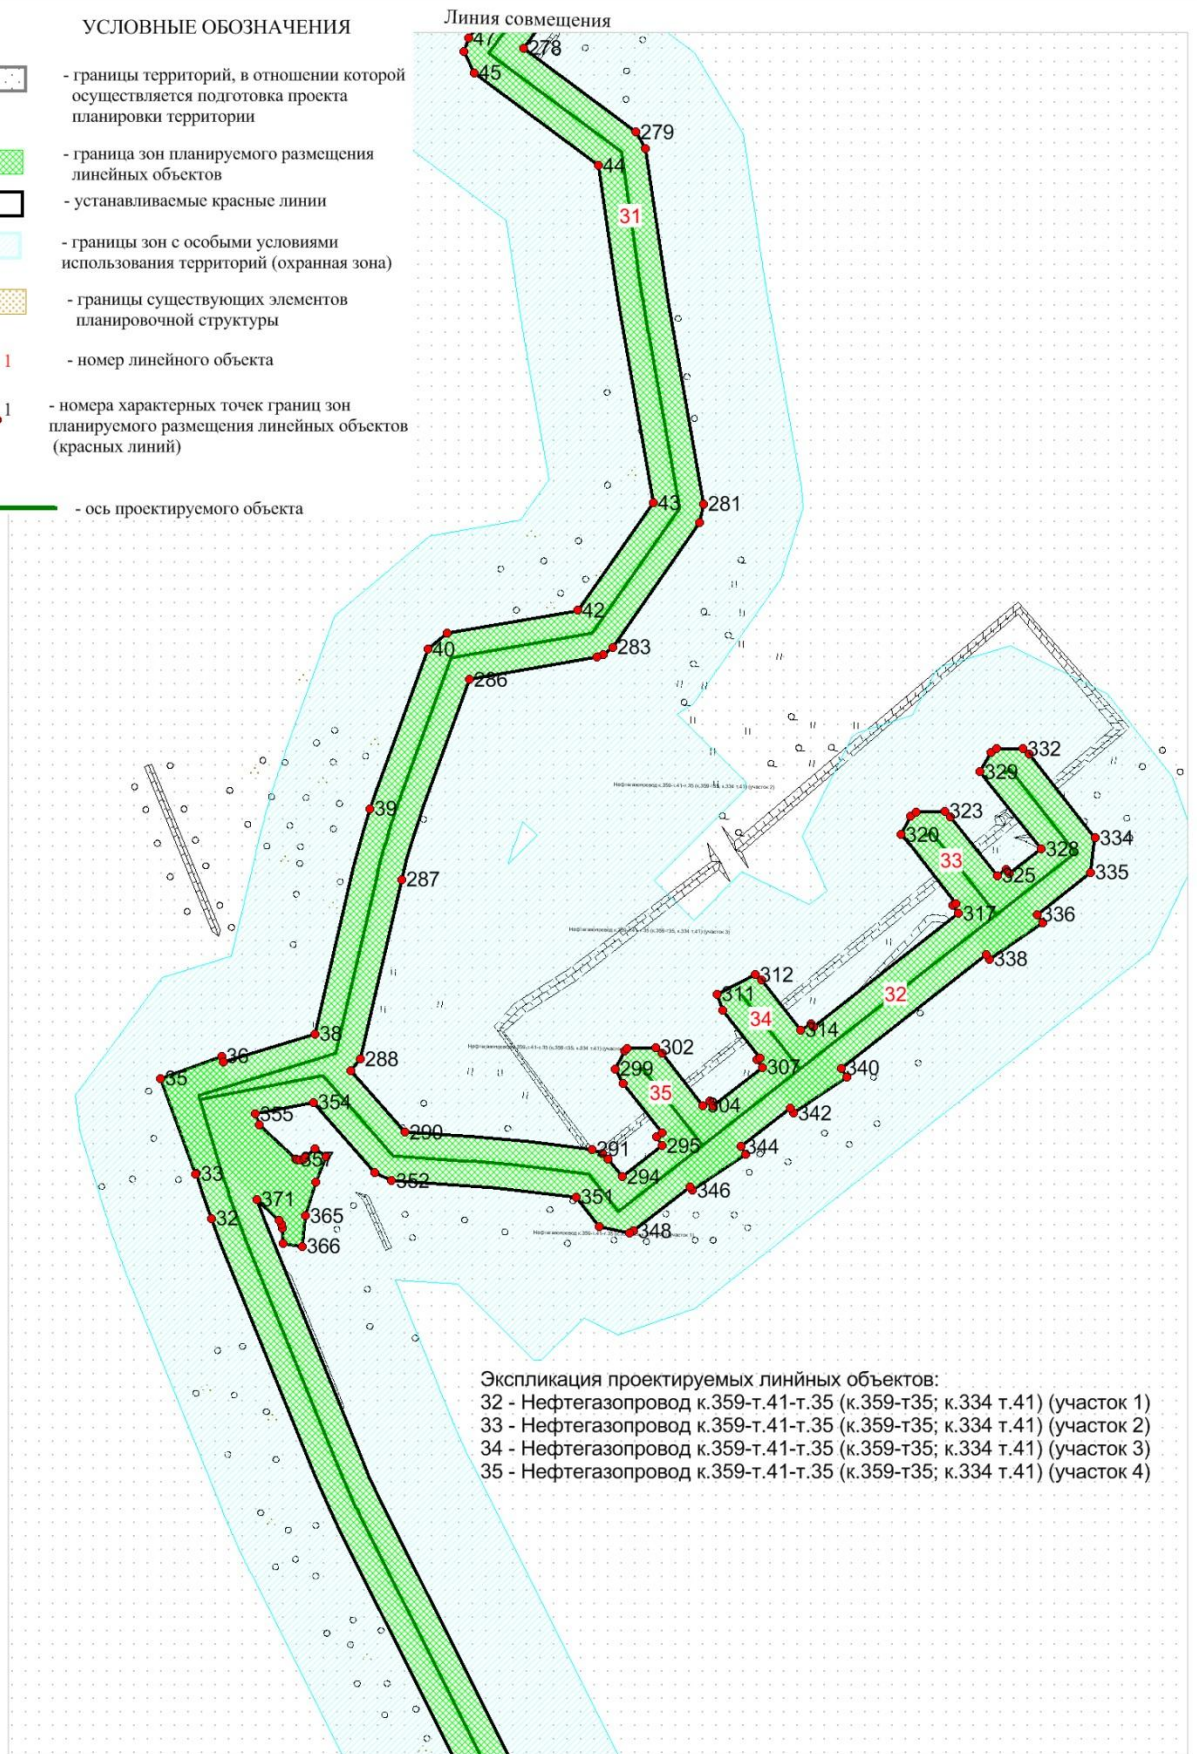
УСЛОВНЫЕ ОБОЗНАЧЕНИЯ

- границы территорий, в отношении которой осуществляется подготовка проекта планировки территории

- граница зон планируемого размещения линейных объектов

- устанавливаемые красные линии

- границы зон с особыми условиями использования территорий (охранная зона)

- границы существующих элементов планировочной структуры

1 - номер линейного объекта

1 - номера характерных точек границ зон планируемого размещения линейных объектов (красных линий)

- ось проектируемого объекта

Линия совмещения

47 278 45 279 44 31 43 281 42 283 40 286 39 287 38 288 36 35 354 355 290 357 33 352 291 294 371 365 32 366 351 348 346 295 344 342 35 304 299 302 340 307 314 34 311 312 338 32 317 336 33 325 320 323 328 334 335 329 332

Нефтегазопровод к.359-т.41-т.35 (к.359-т35; к.334 т.41) (участок 2)

Нефтегазопровод к.359-т.41-т.35 (к.359-т35; к.334 т.41) (участок 3)

Нефтегазопровод к.359-т.41-т.35 (к.359-т35; к.334 т.41) (участок 4)

Нефтегазопровод к.359-т.41-т.35 (к.359-т35; к.334 т.41) (участок 1)

Экспликация проектируемых линйных объектов:
32 - Нефтегазопровод к.359-т.41-т.35 (к.359-т35; к.334 т.41) (участок 1)
33 - Нефтегазопровод к.359-т.41-т.35 (к.359-т35; к.334 т.41) (участок 2)
34 - Нефтегазопровод к.359-т.41-т.35 (к.359-т35; к.334 т.41) (участок 3)
35 - Нефтегазопровод к.359-т.41-т.35 (к.359-т35; к.334 т.41) (участок 4)